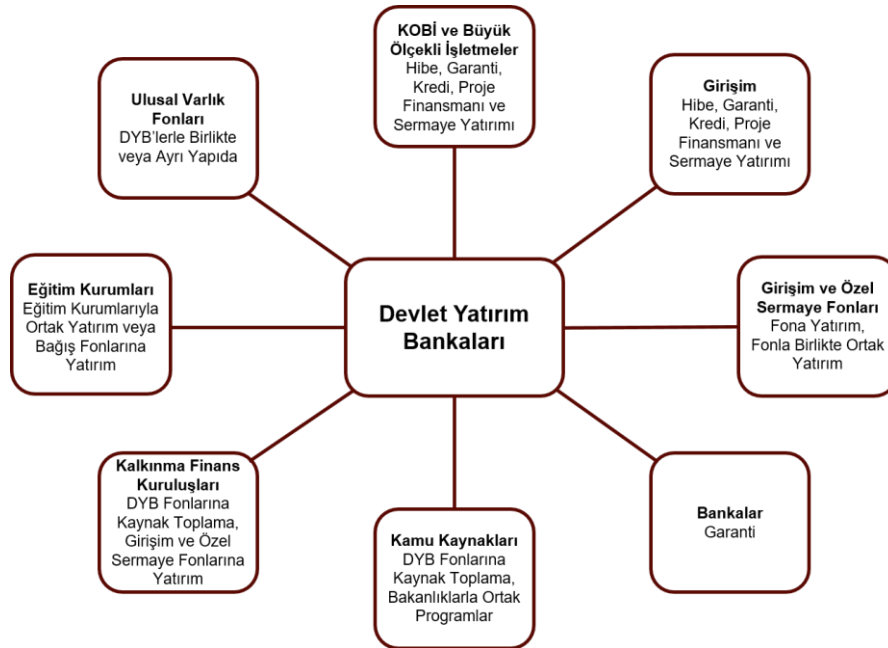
KOBİ ve Büyük Ölçekli İşletmeler
Hibe, Garanti, Kredi, Proje Finansmanı ve Sermaye Yatırımı

Ulusal Varlık Fonları
DYB'lerle Birlikte veya Ayrı Yapıda

Girişim
Hibe, Garanti, Kredi, Proje Finansmanı ve Sermaye Yatırımı

Eğitim Kurumları
Eğitim Kurumlarıyla Ortak Yatırım veya Bağış Fonlarına Yatırım

Devlet Yatırım Bankaları

Girişim ve Özel Sermaye Fonları
Fona Yatırım, Fonla Birlikte Ortak Yatırım

Kalkınma Finans Kuruluşları
DYB Fonlarına Kaynak Toplama, Girişim ve Özel Sermaye Fonlarına Yatırım

Bankalar
Garanti

Kamu Kaynakları
DYB Fonlarına Kaynak Toplama, Bakanlıklarla Ortak Programlar